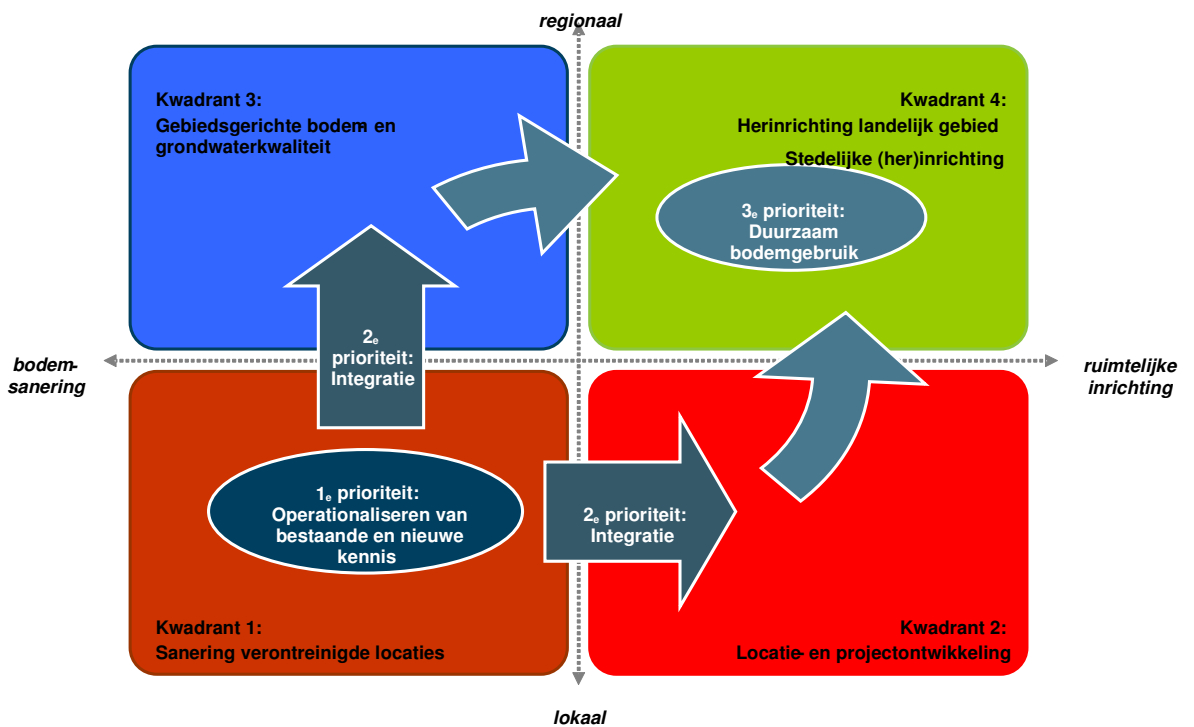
regionaal

Kwadrant 3:
Gebiedsgerichte bodem- en grondwaterkwaliteit

Kwadrant 4:
Herinrichting landelijk gebied
Stedelijke (her)inrichting

3$_e$ prioriteit: Duurzaam bodemgebruik

bodemsanering

2$_e$ prioriteit: Integratie

ruimtelijke inrichting

1$_e$ prioriteit: Operationaliseren van bestaande en nieuwe kennis

2$_e$ prioriteit: Integratie

Kwadrant 1:
Sanering verontreinigde locaties

Kwadrant 2:
Locatie- en projectontwikkeling

lokaal